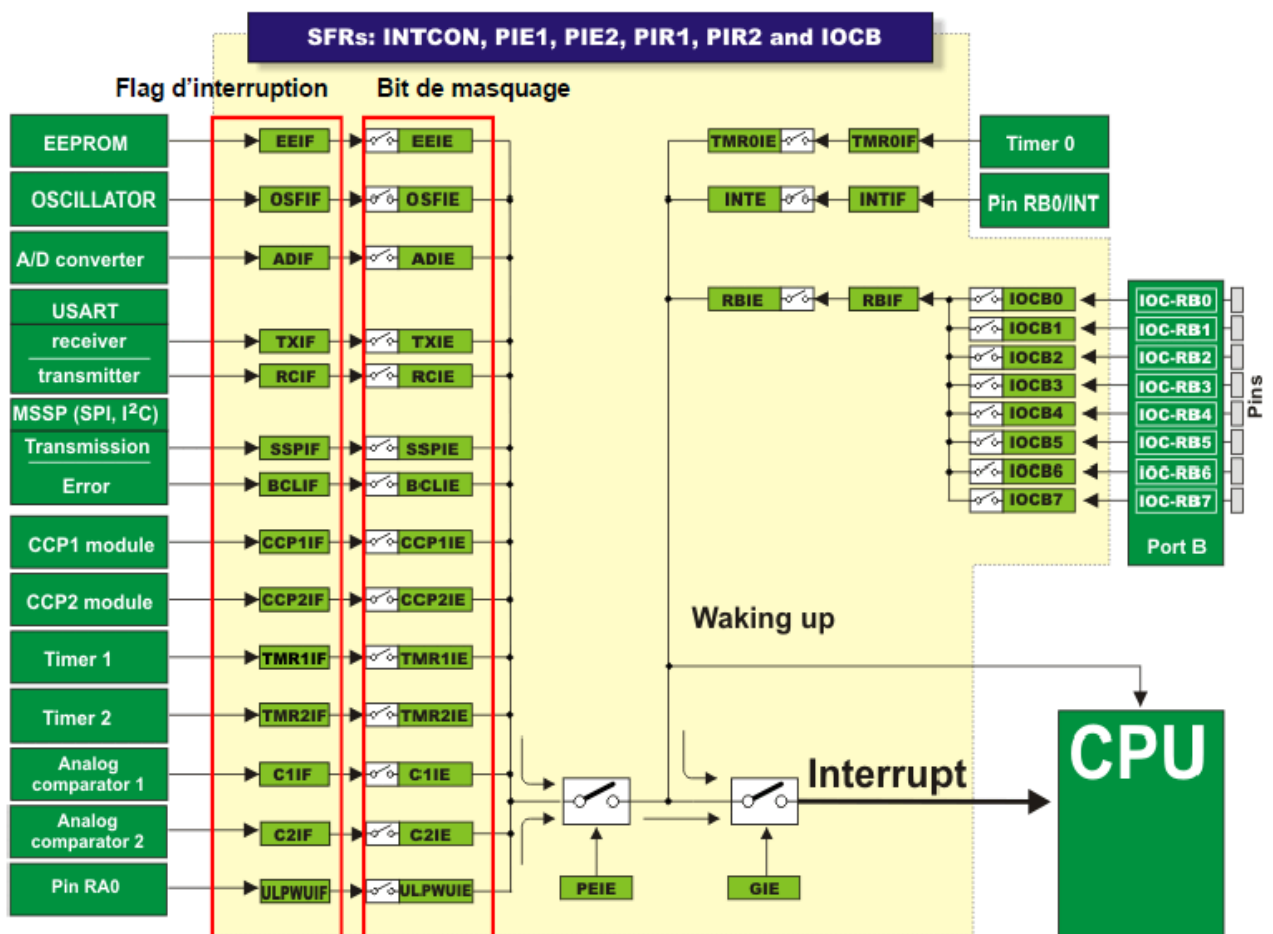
SFRs: INTCON, PIE1, PIE2, PIR1, PIR2 and IOCB

Flag d'interruption

Bit de masquage

EEPROM
EEIF
EEIE

OSCILLATOR
OSFIF
OSFIE

A/D converter
ADIF
ADIE

USART
receiver
TXIF
TXIE
transmitter
RCIF
RCIE

MSSP (SPI, I$^2$C)
Transmission
SSPIF
SSPIE
Error
BCLIF
BCLIE

CCP1 module
CCP1IF
CCP1IE

CCP2 module
CCP2IF
CCP2IE

Timer 1
TMR1IF
TMR1IE

Timer 2
TMR2IF
TMR2IE

Analog comparator 1
C1IF
C1IE

Analog comparator 2
C2IF
C2IE

Pin RA0
ULPWUIF
ULPWUIE

TMR0IE
TMR0IF
Timer 0

INTE
INTIF
Pin RB0/INT

RBIE
RBIF
IOCB0
IOCB1
IOCB2
IOCB3
IOCB4
IOCB5
IOCB6
IOCB7

IOC-RB0
IOC-RB1
IOC-RB2
IOC-RB3
IOC-RB4
IOC-RB5
IOC-RB6
IOC-RB7
Port B
Pins

Waking up

PEIE
GIE
Interrupt
CPU